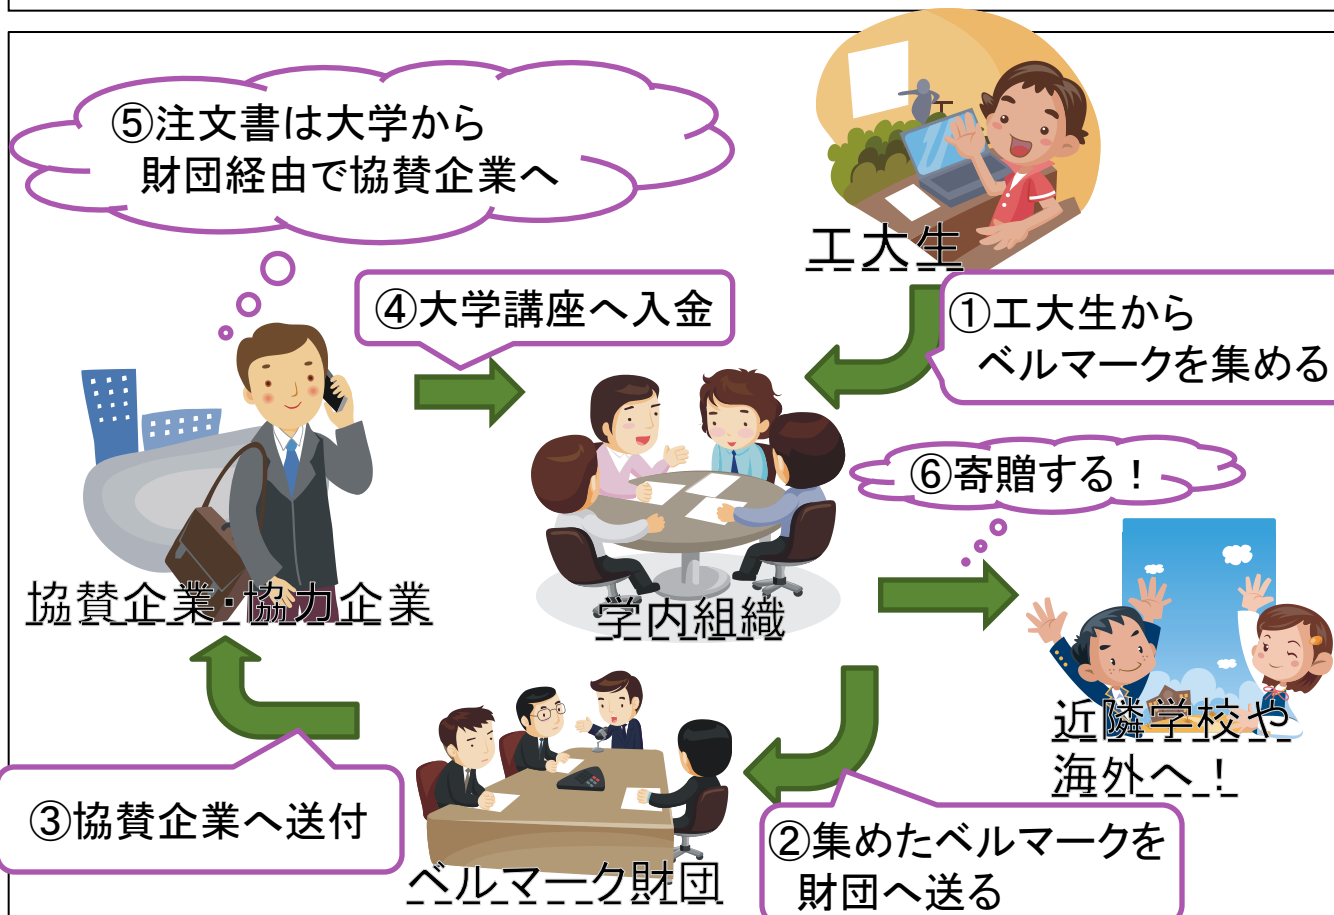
⑤注文書は大学から
財団経由で協賛企業へ

工大生

④大学講座へ入金

①工大生から
ベルマークを集める

⑥寄贈する！

協賛企業･協力企業

学内組織

近隣学校や
海外へ！

③協賛企業へ送付

ベルマーク財団

②集めたベルマークを
財団へ送る